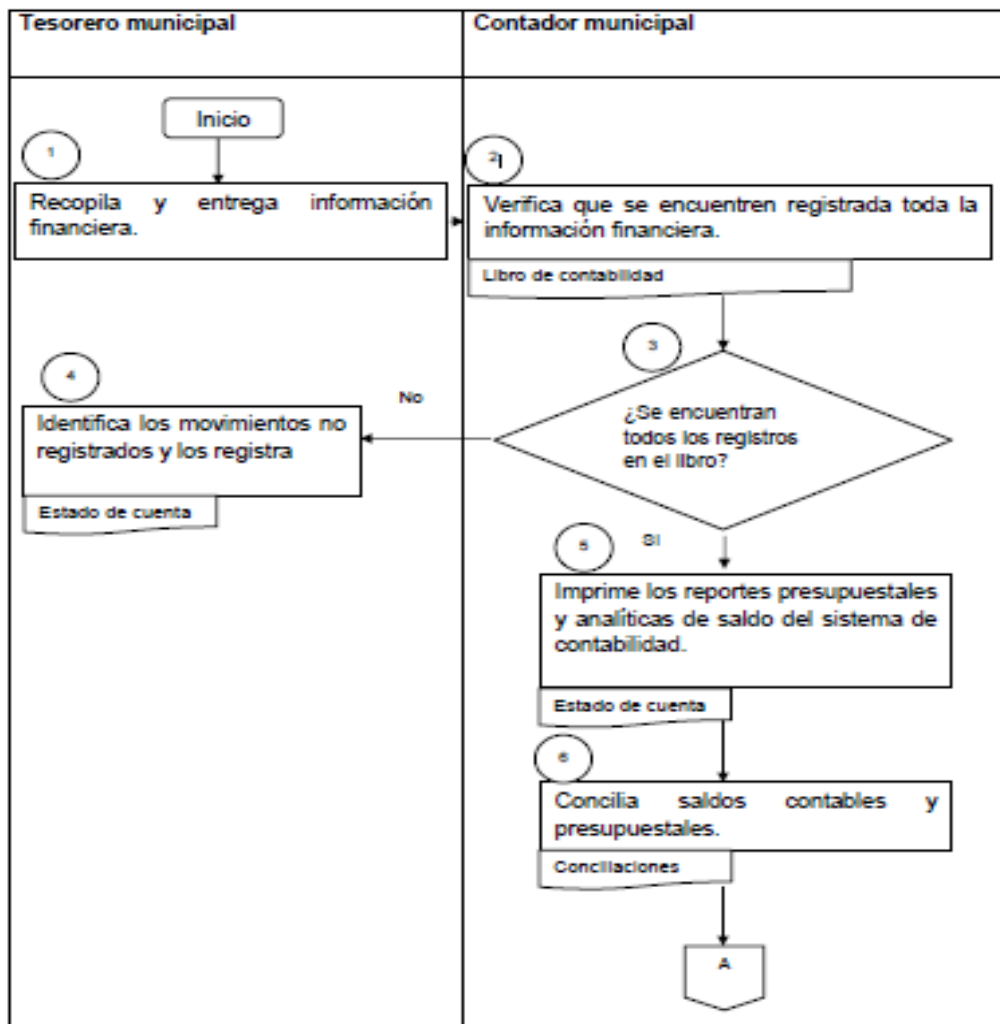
Tesorero municipal

Contador municipal

Inicio

1

Recopila y entrega información financiera.

2

Verifica que se encuentren registrada toda la información financiera.

Libro de contabilidad

3

¿Se encuentran todos los registros en el libro?

No

4

Identifica los movimientos no registrados y los registra

Estado de cuenta

SI

5

Imprime los reportes presupuestales y analíticas de saldo del sistema de contabilidad.

Estado de cuenta

6

Concilia saldos contables y presupuestales.

Conciliaciones

A